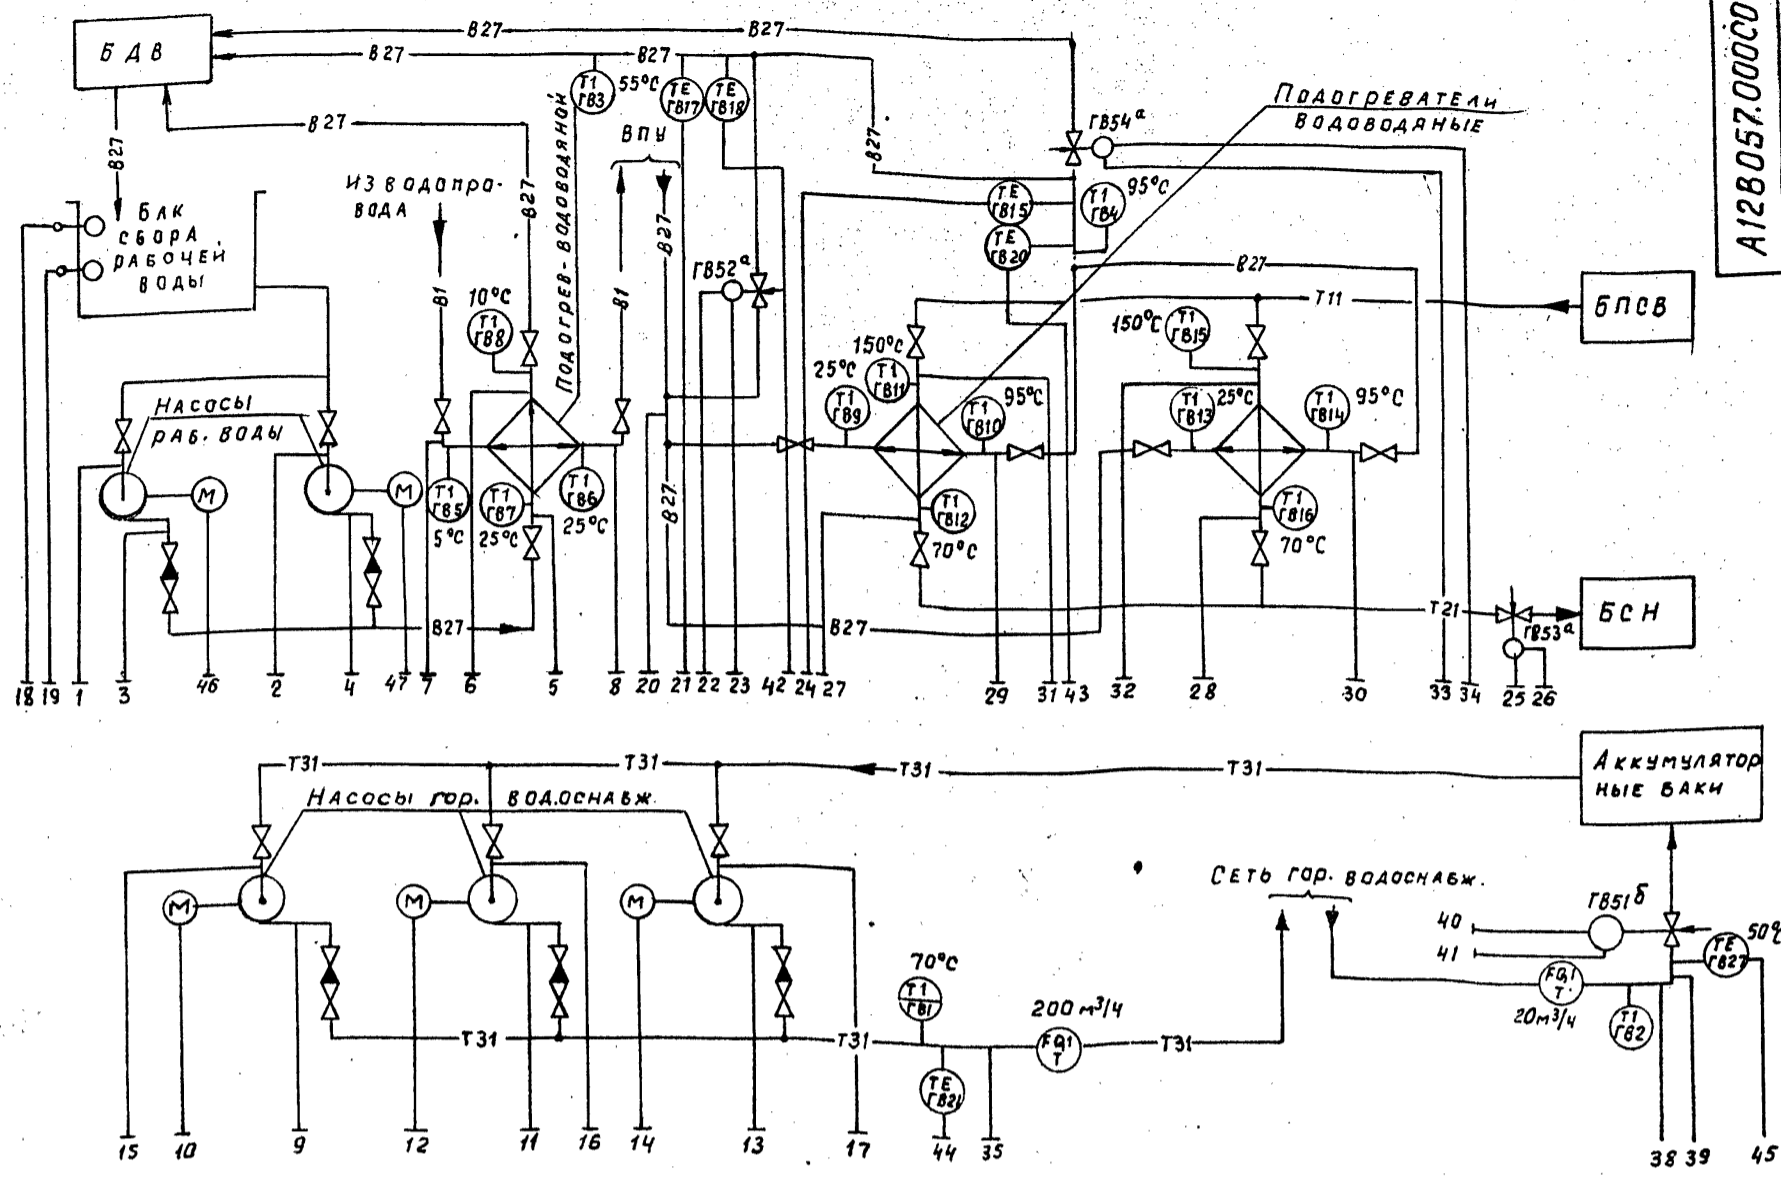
А12В057.000СО

БДВ
В27
В27
В27
В27
В27
В27
Бак сбора рабочей воды
Из водопровода
В1
В1
ВПУ
Подогрев- водоводяной
Т1 ГВ3 55°С
ТЕ ГВ17
ТЕ ГВ18
ГВ54$^а$
Подогреватели водоводяные
ТЕ ГВ15
Т1 ГВ4 95°С
ТЕ ГВ20
В27
ГВ52$^а$
10°С
Т1 ГВ8
Т11
БПСВ
150°С
150°С
Т1 ГВ15
25°С
Т1 ГВ9
Т1 ГВ11
Т1 ГВ10 95°С
Т1 ГВ13 25°С
Т1 ГВ14 95°С
Насосы раб. воды
М
М
Т1 ГВ5 5°С
Т1 ГВ7 25°С
Т1 ГВ6 25°С
В27
Т1 ГВ12
70°С
Т1 ГВ16
70°С
Т21
БСН
ГВ53$^а$
В27
В27
18 19 1 3 46 2 4 47 7 6 5 8 20 21 22 23 42 24 27 29 31 43 32 28 30 33 34 25 26

Т31
Т31
Т31
Т31
Аккумуляторные баки
Насосы гор. водоснабж.
М
М
М
Сеть гор. водоснабж.
ГВ51$^б$
40
41
50°С
ТЕ ГВ27
FQ1 T
20м$^3$/ч
Т1 ГВ2
70°С
Т1 ГВ1
200 м$^3$/ч
FQ1 T
Т31
Т31
Т31
ТЕ ГВ21
15 10 9 12 11 16 14 13 17 44 35 38 39 45